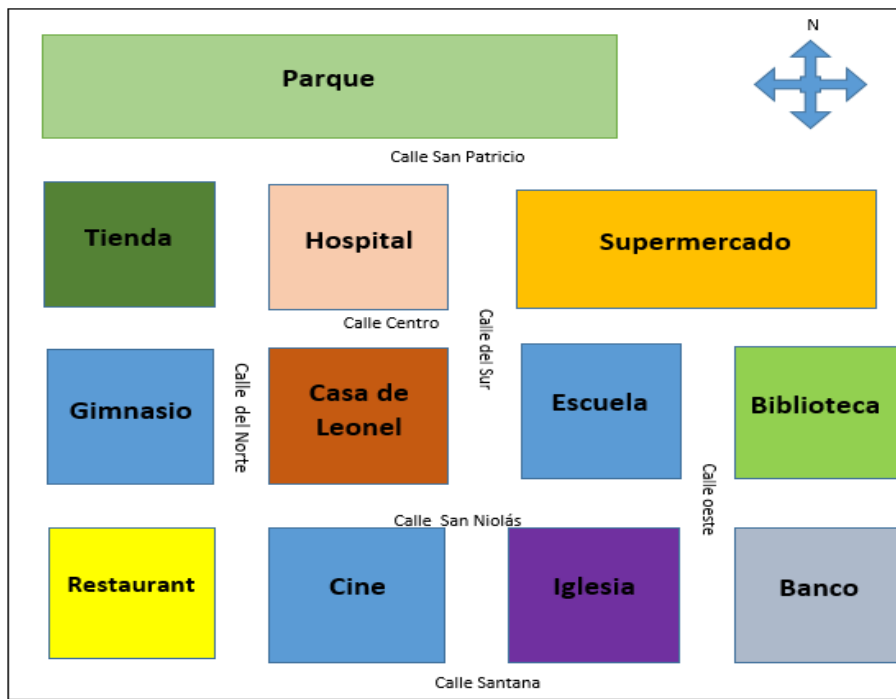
Parque

N

Calle San Patricio

Tienda

Hospital

Supermercado

Calle Centro

Calle del Sur

Gimnasio

Calle del Norte

Casa de Leonel

Escuela

Biblioteca

Calle oeste

Calle San Niolás

Restaurant

Cine

Iglesia

Banco

Calle Santana